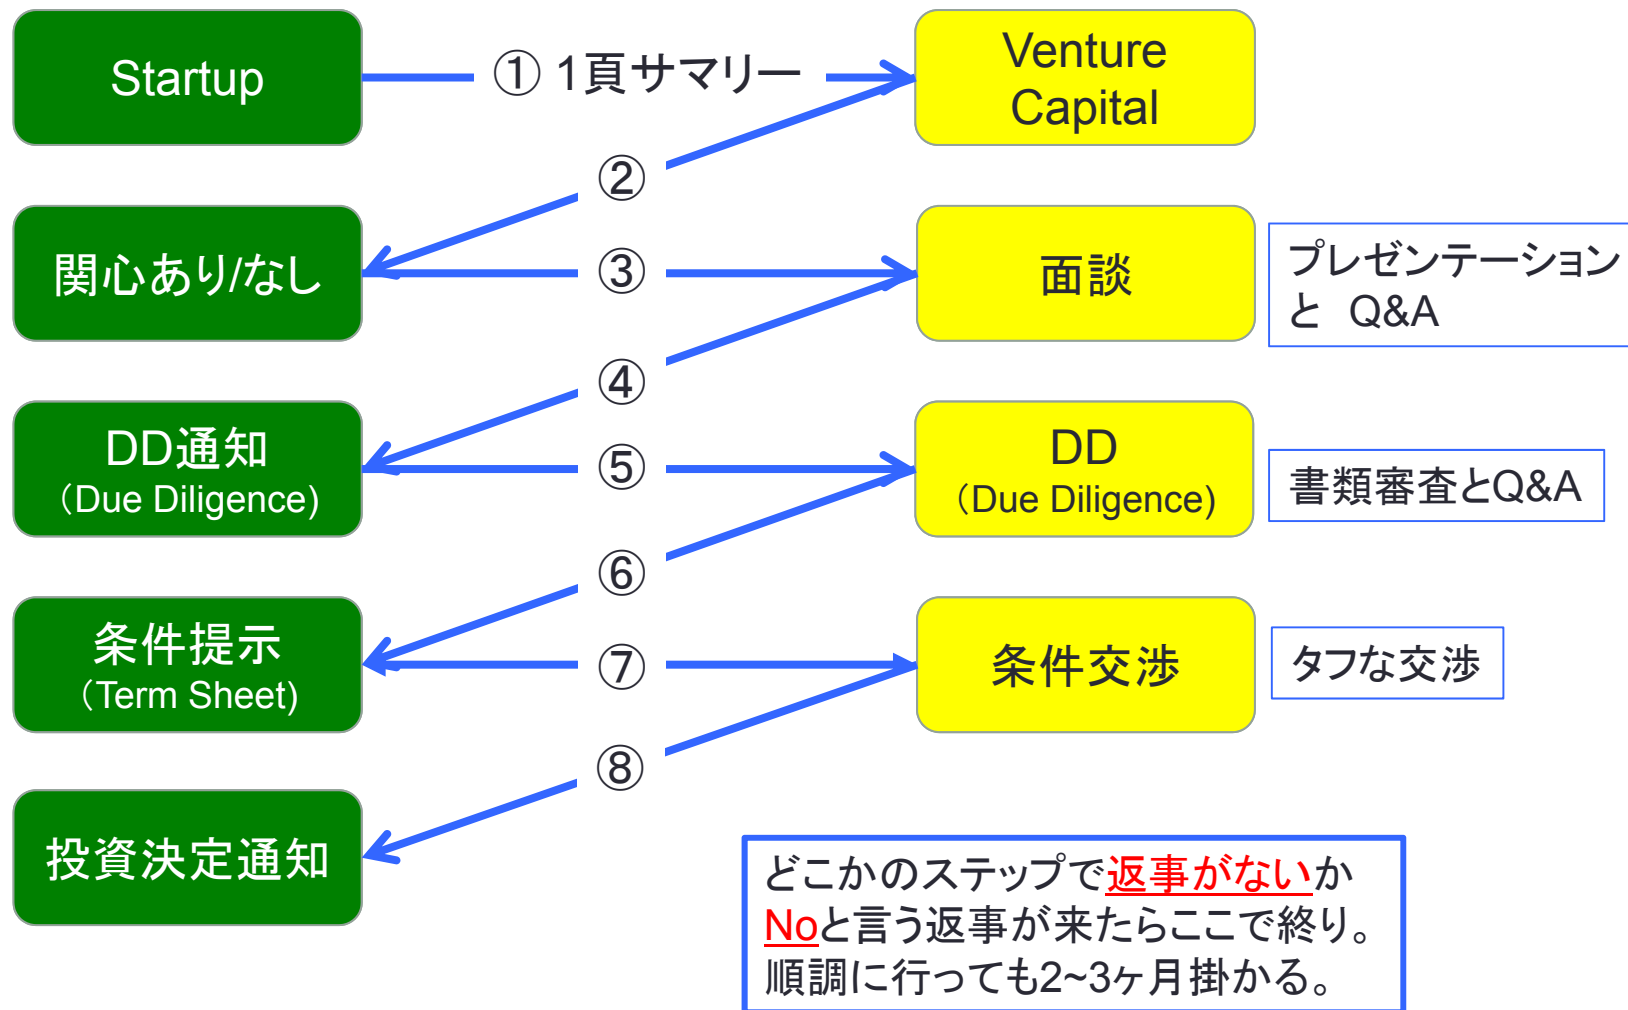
Startup

① 1頁サマリー

Venture Capital

②

関心あり/なし

③

面談

プレゼンテーション と Q&A

④

DD通知 (Due Diligence)

⑤

DD (Due Diligence)

書類審査とQ&A

⑥

条件提示 (Term Sheet)

⑦

条件交渉

タフな交渉

⑧

投資決定通知

どこかのステップで返事がないか Noと言う返事が来たらここで終り。順調に行っても2~3ヶ月掛かる。